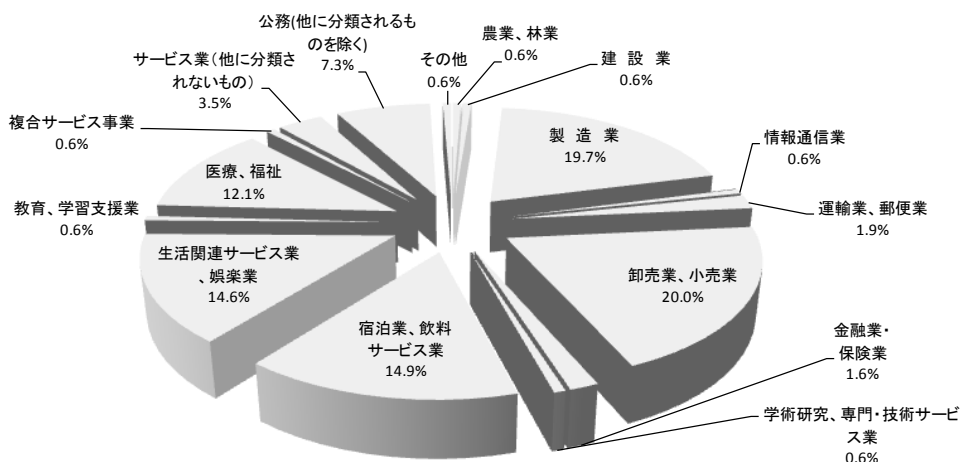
公務(他に分類されるものを除く)
7.3%

その他
0.6%

農業、林業
0.6%

建設業
0.6%

サービス業（他に分類されないもの）
3.5%

複合サービス事業
0.6%

製造業
19.7%

情報通信業
0.6%

医療、福祉
12.1%

教育、学習支援業
0.6%

運輸業、郵便業
1.9%

生活関連サービス業、娯楽業
14.6%

卸売業、小売業
20.0%

宿泊業、飲料サービス業
14.9%

金融業・保険業
1.6%

学術研究、専門・技術サービス業
0.6%